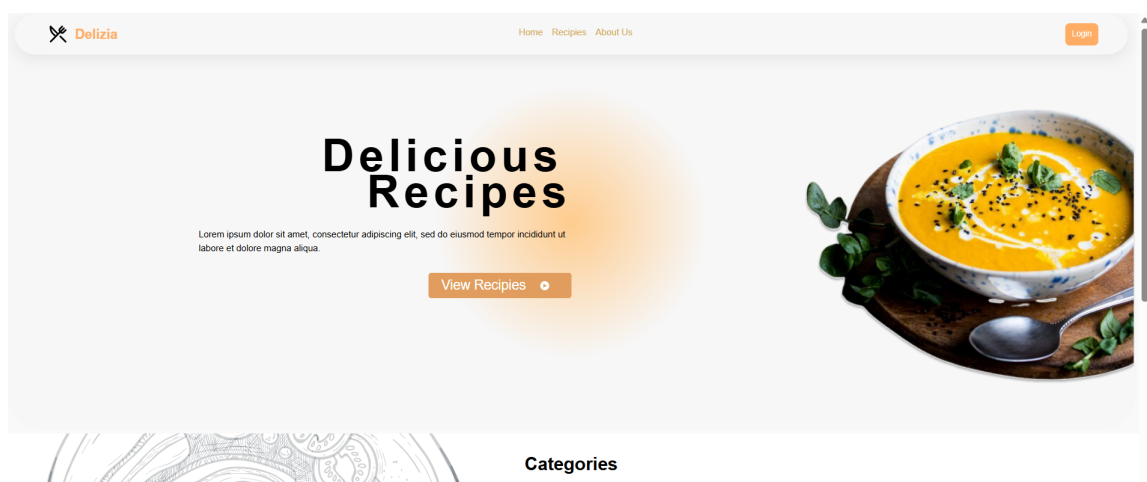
Delizia

Home Recipies About Us

Login

Delicious Recipes

Lorem ipsum dolor sit amet, consectetur adipiscing elit, sed do eiusmod tempor incididunt ut labore et dolore magna aliqua.

View Recipies

Categories